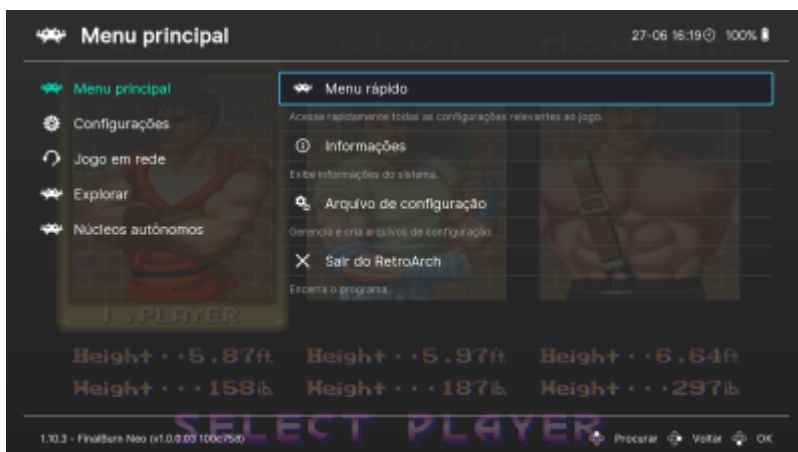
Menu principal

27-06 16:19 100%

Menu principal
Configurações
Jogo em rede
Explorar
Núcleos autônomos

Menu rápido
Acesse rapidamente todas as configurações relevantes ao jogo.
Informações
Exibe informações do sistema.
Arquivo de configuração
Gerencia e cria arquivos de configuração.
Sair do RetroArch
Encerra o programa.

CODY HAGGAR
1 PLAYER
Height 5.87ft Height 5.97ft Height 6.64ft
Weight 158lb Weight 187lb Weight 297lb
SELECT PLAYER

1.10.3 - FinalBurn Neo (v1.0.0.03 100c758)
Procurar Voltar OK